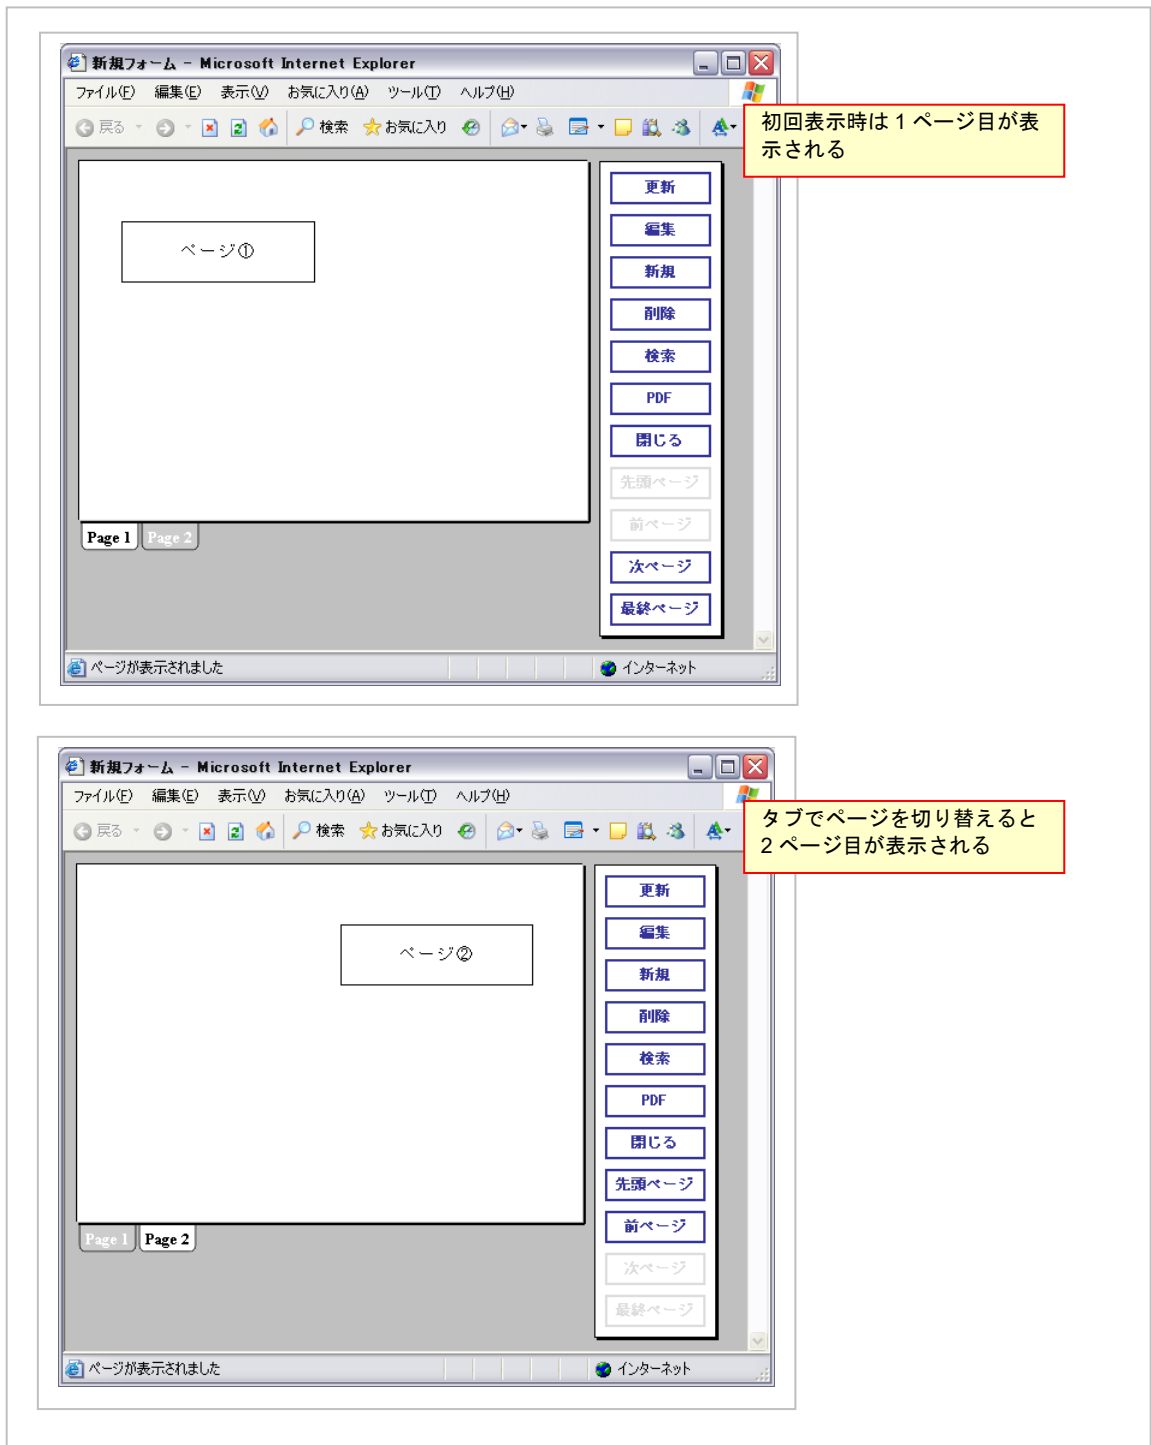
新規フォーム - Microsoft Internet Explorer

ファイル(F) 編集(E) 表示(V) お気に入り(A) ツール(T) ヘルプ(H)

戻る 検索 お気に入り

初回表示時は１ページ目が表示される

ページ①

更新
編集
新規
削除
検索
PDF
閉じる
先頭ページ
前ページ
次ページ
最終ページ

Page 1 Page 2

ページが表示されました インターネット

新規フォーム - Microsoft Internet Explorer

ファイル(F) 編集(E) 表示(V) お気に入り(A) ツール(T) ヘルプ(H)

戻る 検索 お気に入り

タブでページを切り替えると２ページ目が表示される

ページ②

更新
編集
新規
削除
検索
PDF
閉じる
先頭ページ
前ページ
次ページ
最終ページ

Page 1 Page 2

ページが表示されました インターネット